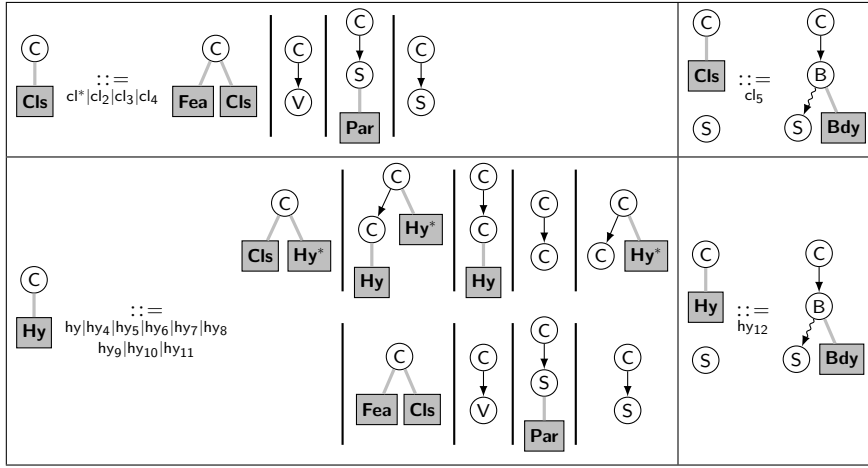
C
Cls
$::=$
$cl^*|cl_2|cl_3|cl_4$
C
Fea Cls
C
V
C
S
Par
C
S

C
Cls
$::=$
$cl_5$
S
C
B
S Bdy

C
Hy
$::=$
$hy|hy_4|hy_5|hy_6|hy_7|hy_8$
$hy_9|hy_{10}|hy_{11}$
C
Cls $Hy^*$
C
C $Hy^*$
Hy
C
C
Hy
C
C
C
C $Hy^*$
C
Fea Cls
C
V
C
S
Par
C
S

C
Hy
$::=$
$hy_{12}$
S
C
B
S Bdy